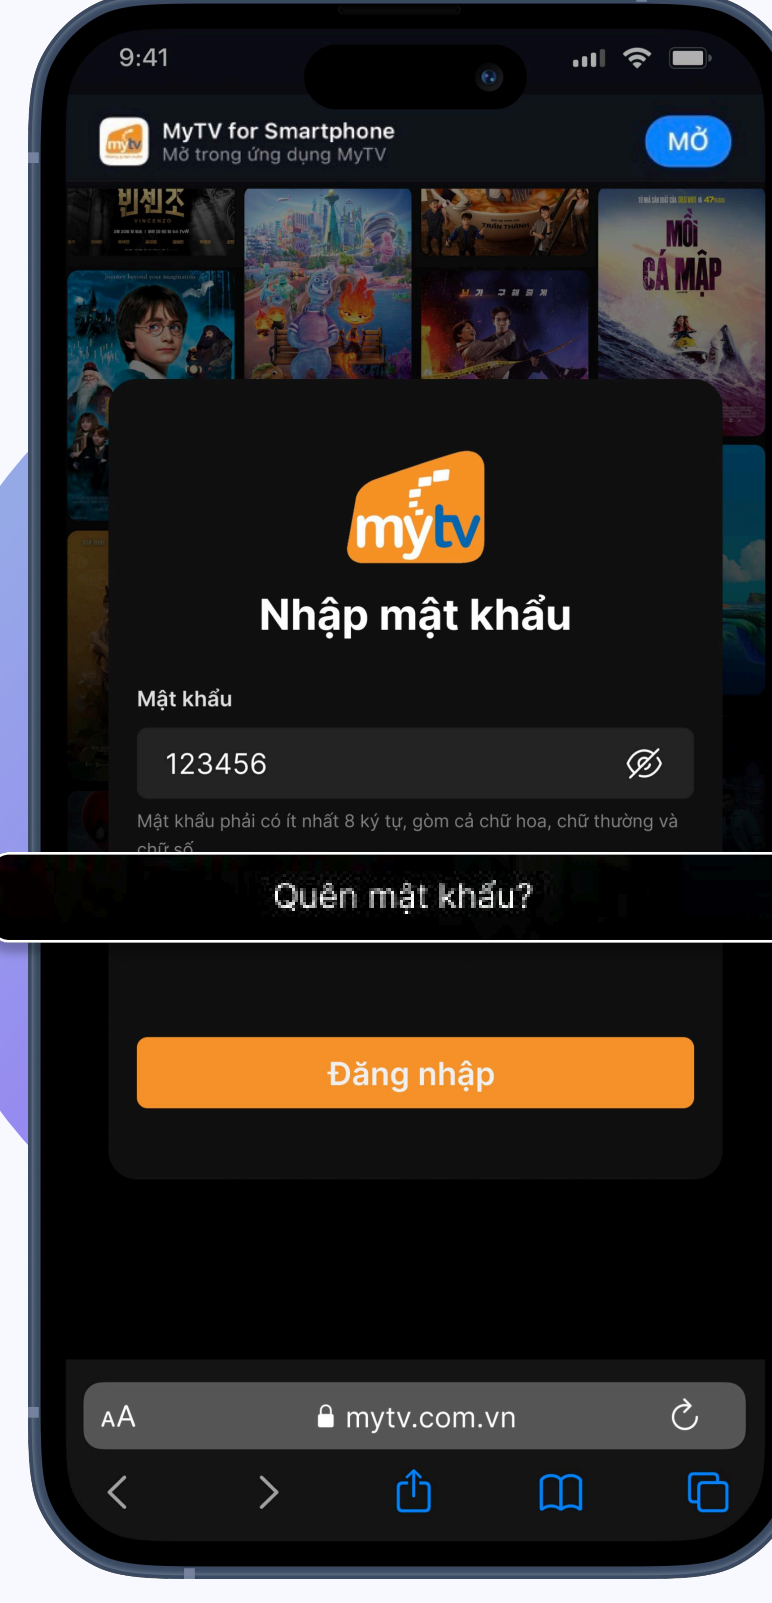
9:41

MyTV for Smartphone
Mở trong ứng dụng MyTV
MỞ

빈센조

MỒI CÁ MẬP

mytv

Nhập mật khẩu

Mật khẩu

123456

Mật khẩu phải có ít nhất 8 ký tự, gồm cả chữ hoa, chữ thường và chữ số

Quên mật khẩu?

Đăng nhập

AA mytv.com.vn